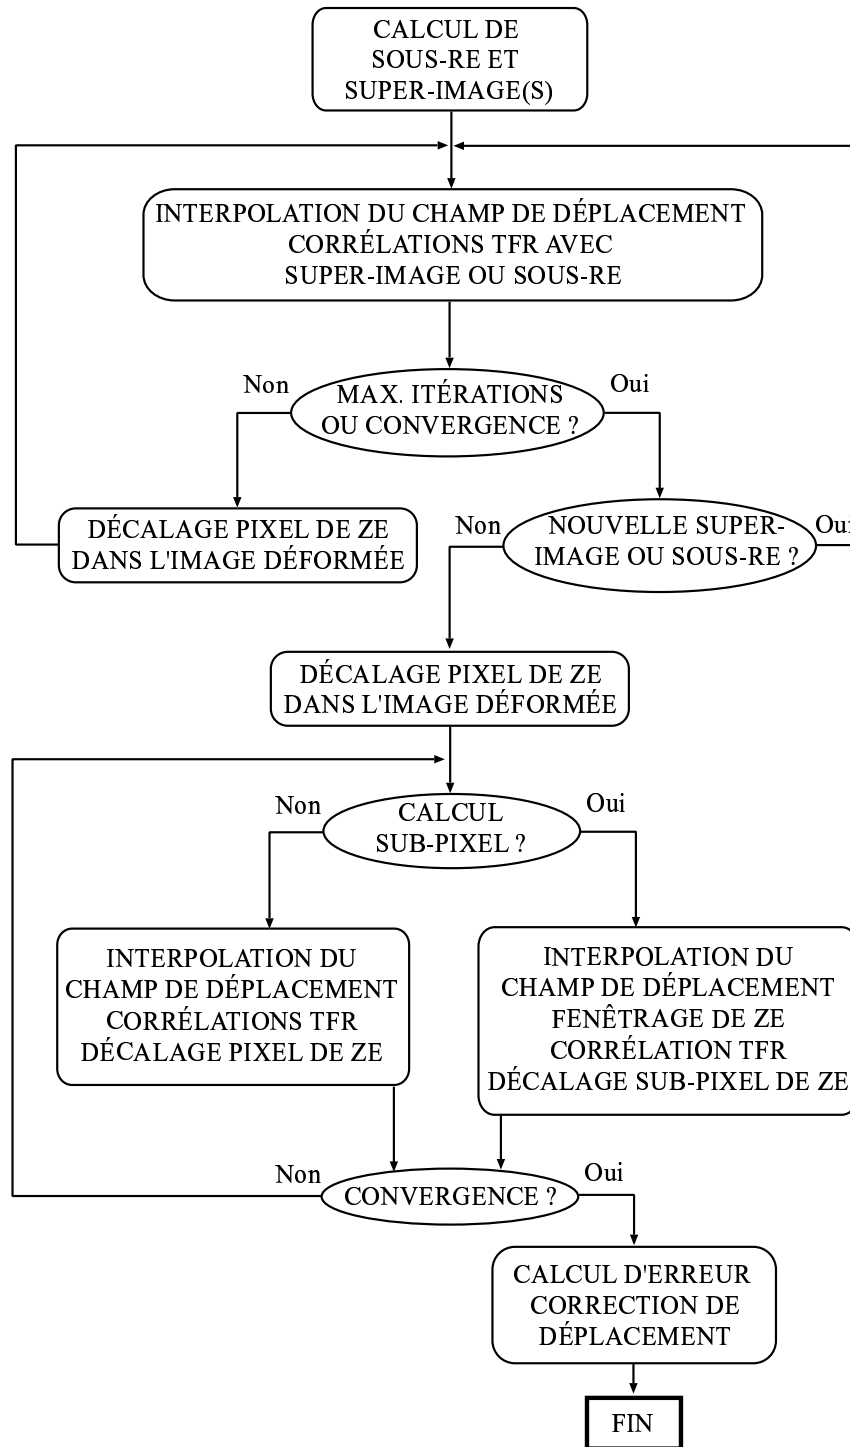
CALCUL DE SOUS-RE ET SUPER-IMAGE(S)

INTERPOLATION DU CHAMP DE DÉPLACEMENT CORRÉLATIONS TFR AVEC SUPER-IMAGE OU SOUS-RE

Non

MAX. ITÉRATIONS OU CONVERGENCE ?

Oui

DÉCALAGE PIXEL DE ZE DANS L'IMAGE DÉFORMÉE

Non

NOUVELLE SUPER-IMAGE OU SOUS-RE ?

Oui

DÉCALAGE PIXEL DE ZE DANS L'IMAGE DÉFORMÉE

Non

CALCUL SUB-PIXEL ?

Oui

INTERPOLATION DU CHAMP DE DÉPLACEMENT CORRÉLATIONS TFR DÉCALAGE PIXEL DE ZE

INTERPOLATION DU CHAMP DE DÉPLACEMENT FENÊTRAGE DE ZE CORRÉLATION TFR DÉCALAGE SUB-PIXEL DE ZE

Non

CONVERGENCE ?

Oui

CALCUL D'ERREUR CORRECTION DE DÉPLACEMENT

FIN